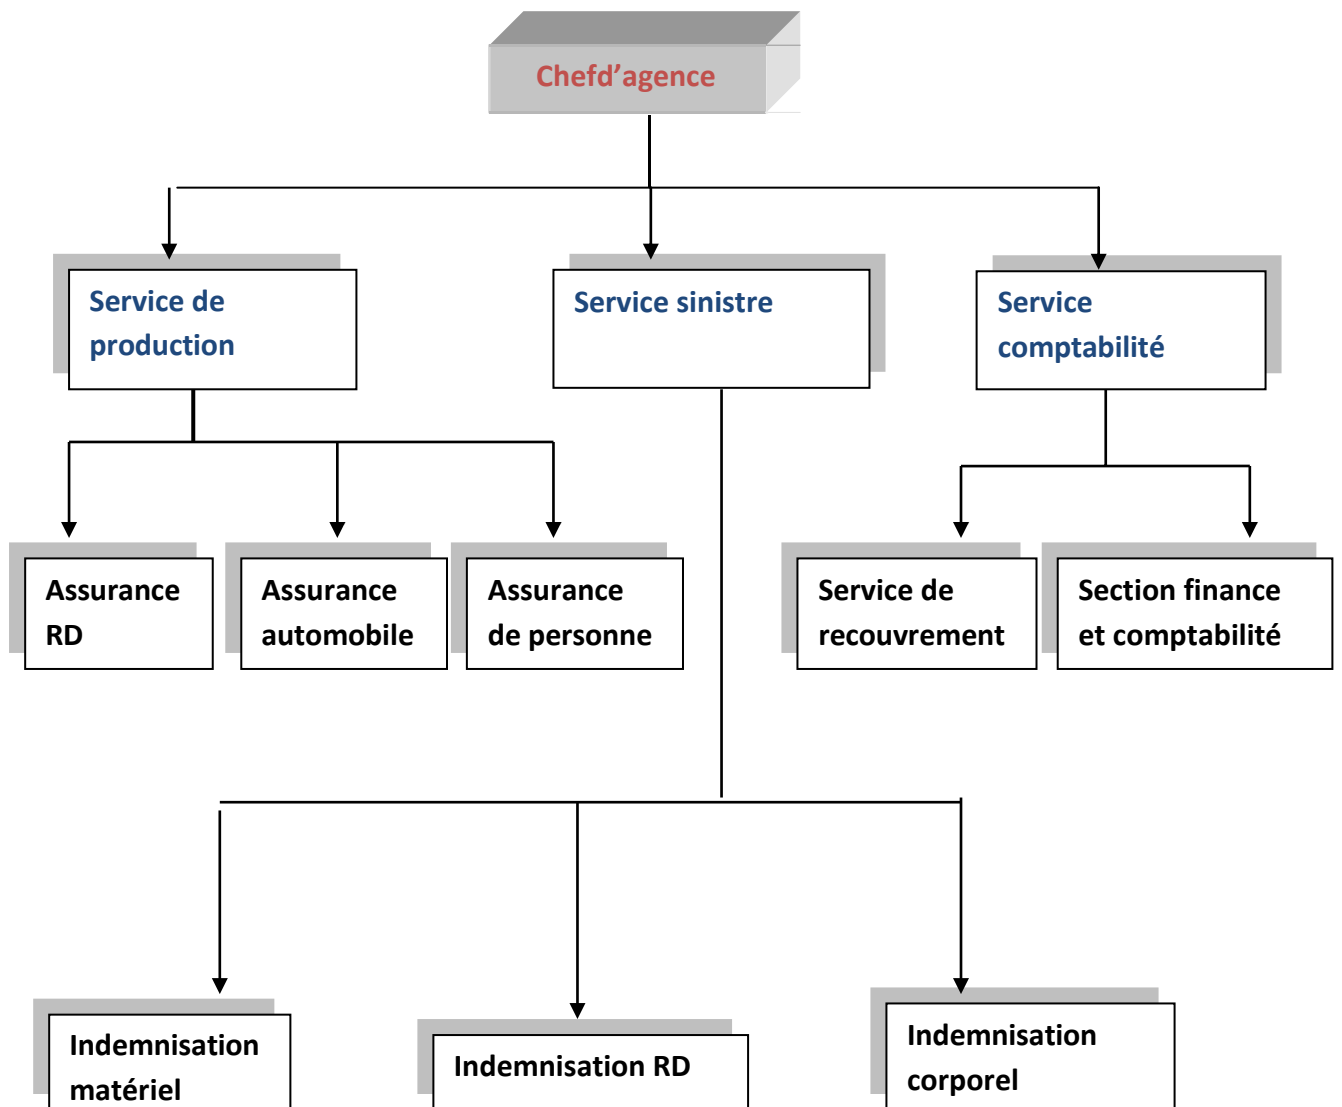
Chefd’agence

Service de production

Service sinistre

Service comptabilité

Assurance RD

Assurance automobile

Assurance de personne

Service de recouvrement

Section finance et comptabilité

Indemnisation matériel

Indemnisation RD

Indemnisation corporel